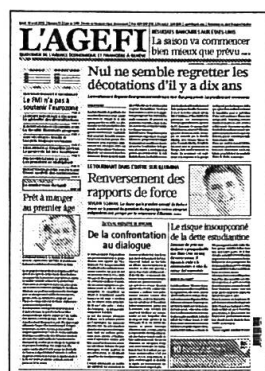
L'AGEFI

QUOTIDIEN DE L'AGENCE ÉCONOMIQUE ET FINANCIÈRE À GENÈVE

RÉSULTATS BANCAIRES SAUF ÉTATS-UNIS

La saison va commencer bien mieux que prévu

Nul ne semble regretter les décotations d'il y a dix ans

Le FMI n'a pas à soutenir l'eurozone

Prêt à manger au premier âge

LE TOURNANT DANS L'AFFAIRE UBS

Renversement des rapports de force

De la confrontation au dialogue

Le risque insoupçonné de la dette estudiantine

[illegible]